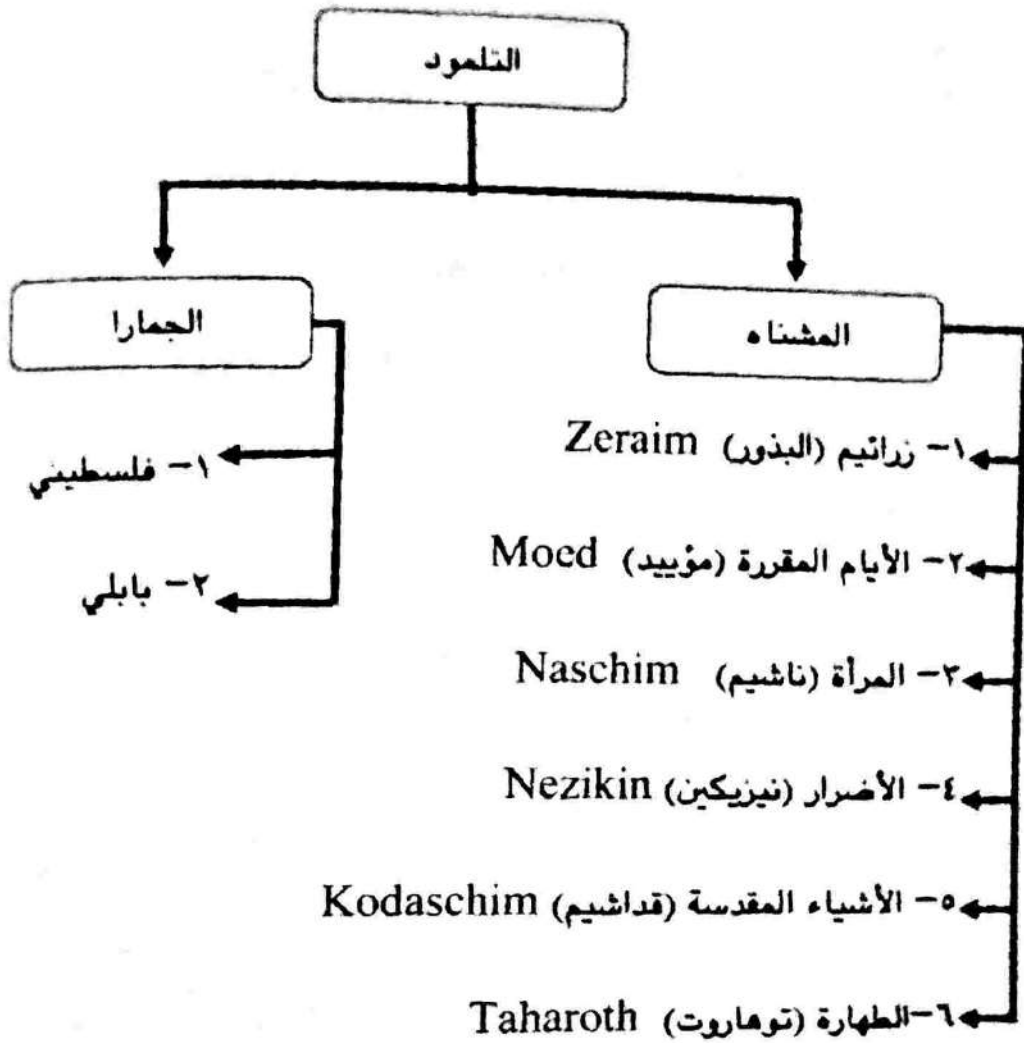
التلمود

الجمارا

١- فلسطيني

٢- بابلي

المشناه

١- زرائيم (البذور) Zeraim

٢- الأيام المقررة (مؤييد) Moed

٣- المرأة (ناشيم) Naschim

٤- الأضرار (نيزيكين) Nezikin

٥- الأشياء المقدسة (قداشيم) Kodaschim

٦- الطهارة (توهاروت) Taharoth